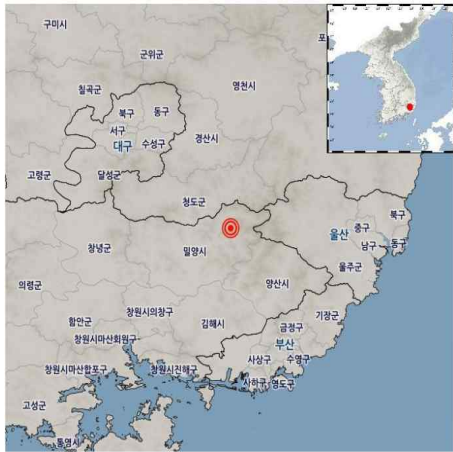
구미시
군위군
포
칠곡군
영천시
북구
동구
서구
대구
수성구
경산시
고령군
달성군
청도군
북구
중구
울산
남구
동구
창녕군
밀양시
울주군
의령군
양산시
함안군
창원시의창구
김해시
기장군
금정구
창원시마산회원구
부산
사상구
수영구
창원시마산합포구
창원시진해구
사하구
영도구
고성군
통영시